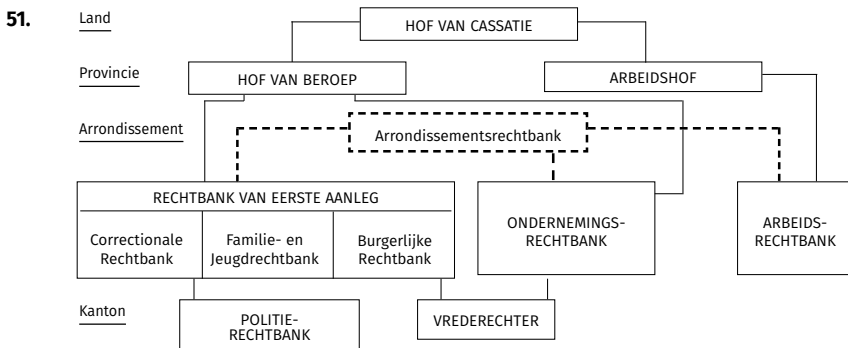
51.

Land

Provincie

Arrondissement

Kanton

HOF VAN CASSATIE

HOF VAN BEROEP

ARBEIDSHOF

Arrondissementsrechtbank

RECHTBANK VAN EERSTE AANLEG

| Correctionale Rechtbank | Familie- en Jeugdrechtbank | Burgerlijke Rechtbank |
|---|---|---|

ONDERNEMINGS-RECHTBANK

ARBEIDS-RECHTBANK

POLITIE-RECHTBANK

VREDERECHTER